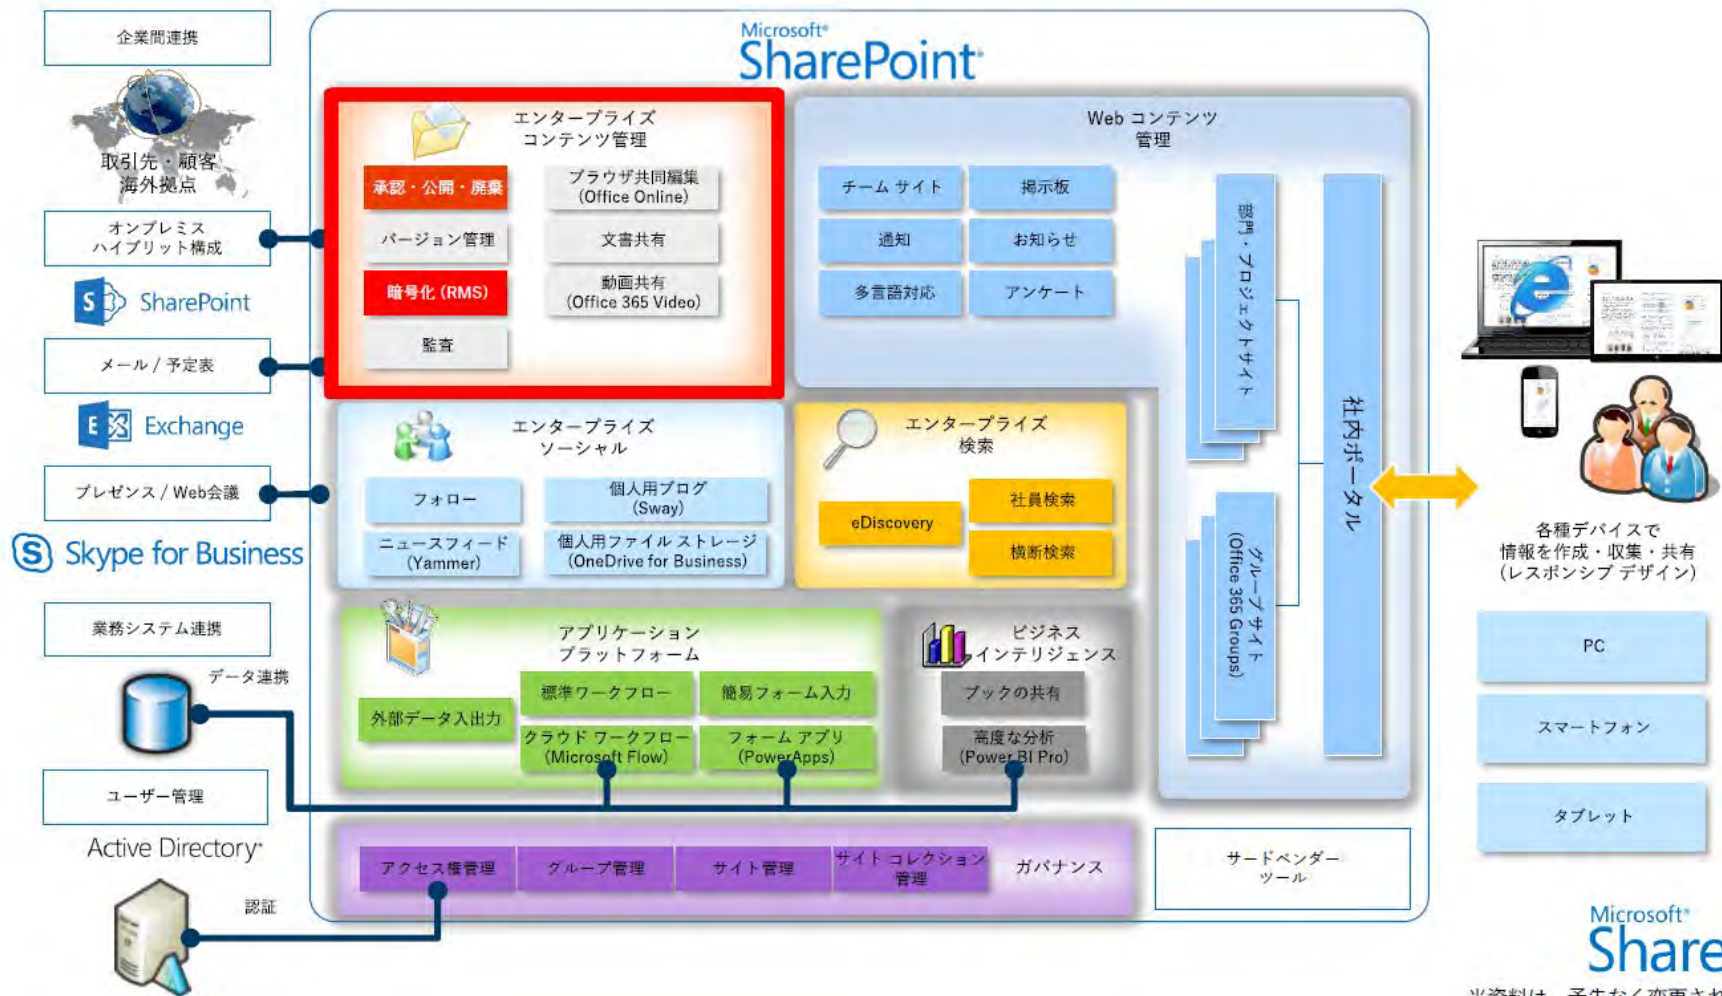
企業間連携

取引先・顧客
海外拠点

オンプレミス
ハイブリット構成

SharePoint

メール / 予定表

Exchange

プレゼンス / Web会議

Skype for Business

業務システム連携

データ連携

ユーザー管理

Active Directory

認証

Microsoft
SharePoint

エンタープライズ
コンテンツ管理

承認・公開・廃棄

ブラウザ共同編集
(Office Online)

バージョン管理

文書共有

暗号化 (RMS)

動画共有
(Office 365 Video)

監査

Web コンテンツ
管理

チーム サイト

掲示板

通知

お知らせ

多言語対応

アンケート

部門・プロジェクトサイト

グループサイト
(Office 365 Groups)

社内ポータル

エンタープライズ
ソーシャル

フォロー

個人用ブログ
(Sway)

ニュースフィード
(Yammer)

個人用ファイル ストレージ
(OneDrive for Business)

エンタープライズ
検索

eDiscovery

社員検索

横断検索

アプリケーション
プラットフォーム

外部データ入出力

標準ワークフロー

簡易フォーム入力

クラウド ワークフロー
(Microsoft Flow)

フォーム アプリ
(PowerApps)

ビジネス
インテリジェンス

ブックの共有

高度な分析
(Power BI Pro)

アクセス権管理

グループ管理

サイト管理

サイト コレクション
管理

ガバナンス

サードベンダー
ツール

各種デバイスで
情報を作成・収集・共有
(レスポンシブ デザイン)

PC

スマートフォン

タブレット

Microsoft
Share

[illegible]